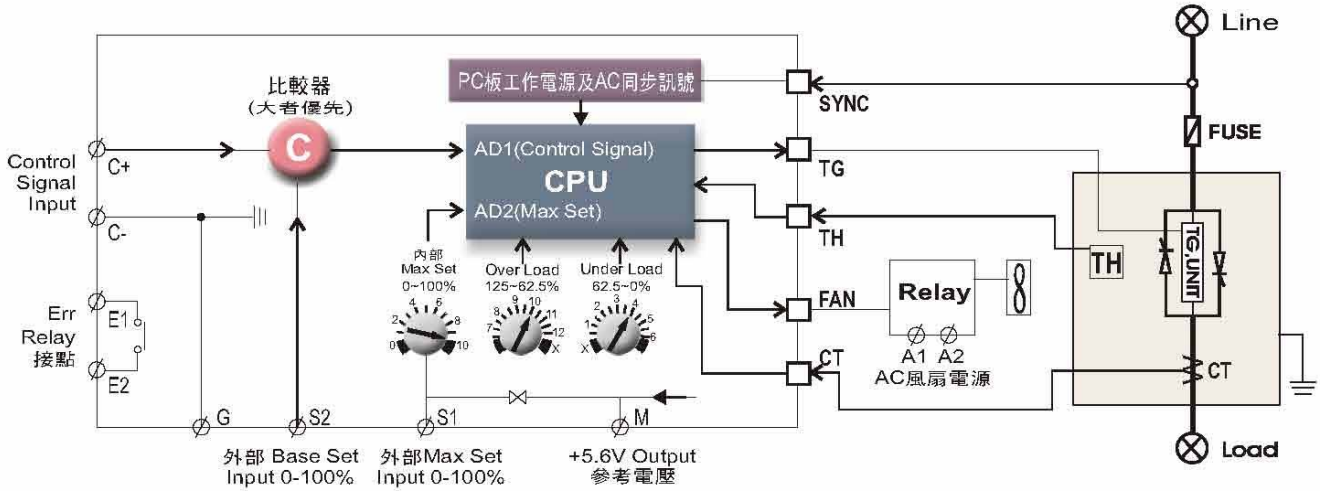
Line

PC板工作電源及AC同步訊號

比較器
(大者優先)

C

SYNC

FUSE

Control Signal Input

C+

C-

AD1(Control Signal)

CPU

AD2(Max Set)

TG

TH

TH

TG_UNIT

內部 Max Set 0~100%

Over Load 125~62.5%

Under Load 62.5~0%

0 2 4 6 8 10

7 8 9 10 11 12 X

X 1 2 3 4 5 6

FAN

Relay

Err Relay 接點

E1

E2

A1 A2
AC風扇電源

CT

CT

G

S2

S1

M

外部 Base Set Input 0-100%

外部Max Set Input 0-100%

+5.6V Output 參考電壓

Load